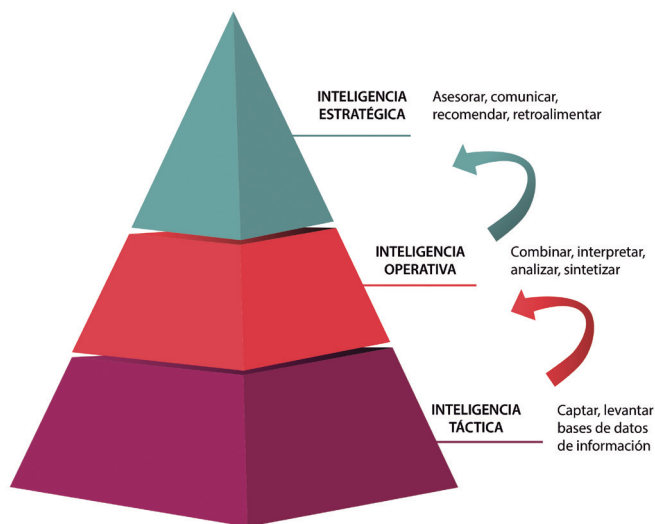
INTELIGENCIA ESTRATÉGICA

Asesorar, comunicar, recomendar, retroalimentar

INTELIGENCIA OPERATIVA

Combinar, interpretar, analizar, sintetizar

INTELIGENCIA TÁCTICA

Captar, levantar bases de datos de información